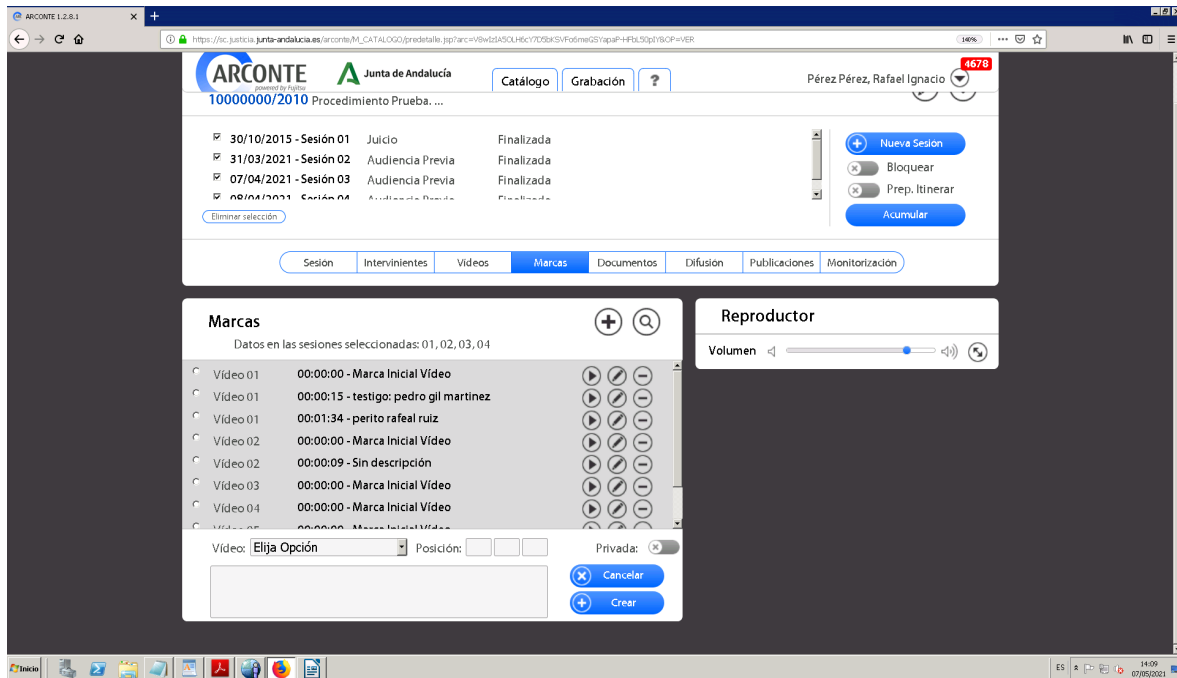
ARCONTE 1.2.8.1

https://sc.justicia.junta-andalucia.es/arconte/M_CATALOGO/predetalle.jsp?arc=V8wIzIA5OLH6cY7D5bKSVFo6meGSYapaP-HRbL50pIY&OP=VER

140%

ARCONTE powered by Fujitsu

Junta de Andalucía

Catálogo

Grabación

?

Pérez Pérez, Rafael Ignacio

4678

10000000/2010 Procedimiento Prueba. ...

30/10/2015 - Sesión 01 Juicio Finalizada

31/03/2021 - Sesión 02 Audiencia Previa Finalizada

07/04/2021 - Sesión 03 Audiencia Previa Finalizada

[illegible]

Eliminar selección

Nueva Sesion

Bloquear

Prep. Itinerar

Acumular

Sesion | Intervinientes | Videos | Marcas | Documentos | Difusion | Publicaciones | Monitorización

Marcas

Datos en las sesiones seleccionadas: 01, 02, 03, 04

Vídeo 01 00:00:00 - Marca Inicial Vídeo

Vídeo 01 00:00:15 - testigo: pedro gil martinez

Vídeo 01 00:01:34 - perito rafeal ruiz

Vídeo 02 00:00:00 - Marca Inicial Vídeo

Vídeo 02 00:00:09 - Sin descripción

Vídeo 03 00:00:00 - Marca Inicial Vídeo

Vídeo 04 00:00:00 - Marca Inicial Vídeo

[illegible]

Vídeo: Elija Opción

Posición:

Privada:

Cancelar

Crear

Reproductor

Volumen

Inicio

ES

14:09

07/05/2021